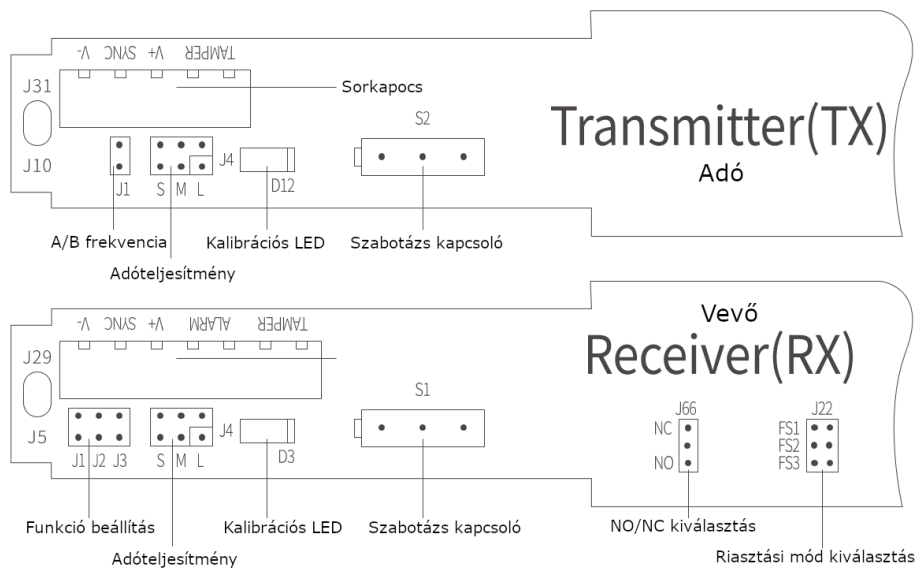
V- SYNC V+ TAMPER

J31

Sorkapocs

Transmitter(TX)

Adó

S2

J10

J1

S M L

J4

D12

A/B frekvencia

Kalibrációs LED

Szabotázs kapcsoló

Adóteljesítmény

V- SYNC V+ ALARM TAMPER

Vevő

Receiver(RX)

J29

S1

J5

J1 J2 J3

S M L

J4

D3

J66

NC

NO

J22

FS1

FS2

FS3

Funkció beállítás

Kalibrációs LED

Szabotázs kapcsoló

NO/NC kiválasztás

Adóteljesítmény

Riasztási mód kiválasztás